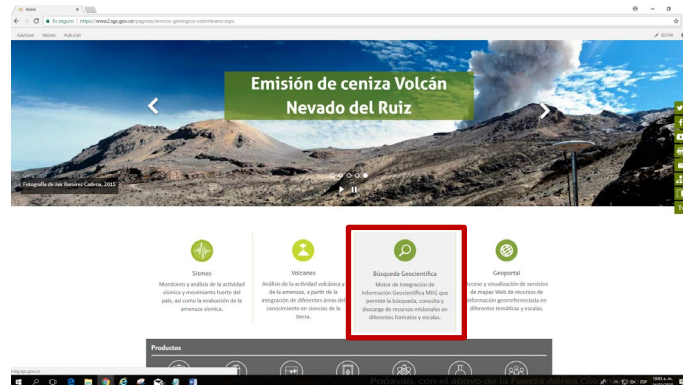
Inicio

Es seguro | https://www2.sgc.gov.co/paginas/servicio-geologico-colombiano.aspx

NAVEGAR PÁGINA PUBLICAR

EDITAR

Emisión de ceniza Volcán Nevado del Ruiz

Fotografía de Jair Ramírez Cadena, 2015

Sismos
Monitoreo y análisis de la actividad sísmica y movimiento fuerte del país, así como la evaluación de la amenaza sísmica.

Volcanes
Análisis de la actividad volcánica y de la amenaza, a partir de la integración de diferentes áreas del conocimiento en ciencias de la tierra.

Búsqueda Geocientífica
Motor de Integración de Información Geocientífica MIIG que permite la búsqueda, consulta y descarga de recursos misionales en diferentes formatos y escalas.

Geoportal
Acceso y visualización de servicios de mapas Web de recursos de información georreferenciada en diferentes temáticas y escalas.

Productos

Popayán, con el apoyo de la Fuerza Aérea Col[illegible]

sgc.gov.co